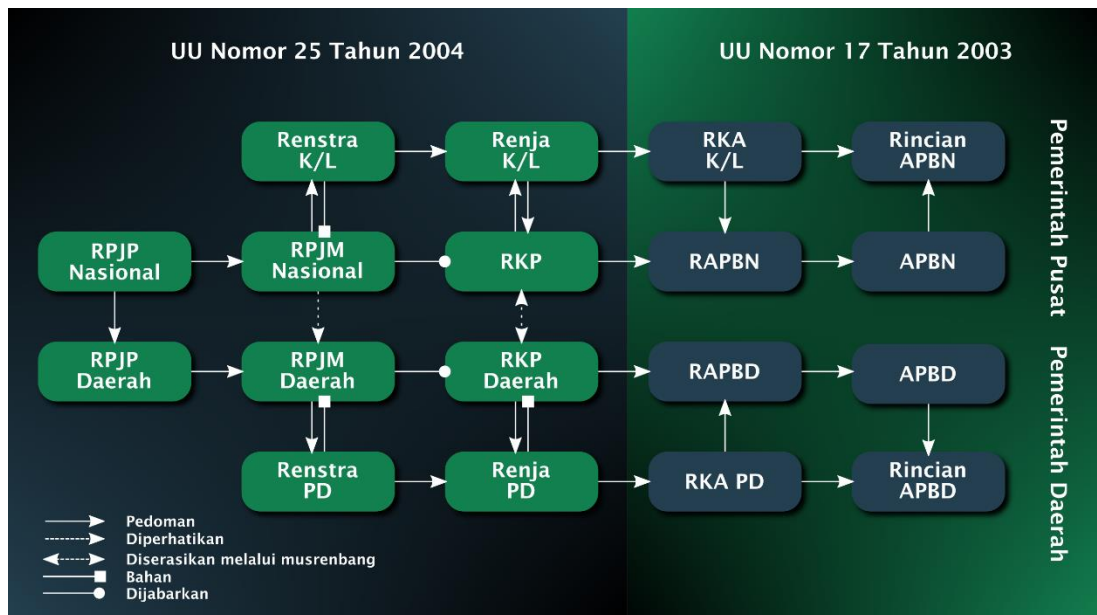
UU Nomor 25 Tahun 2004

UU Nomor 17 Tahun 2003

Renstra K/L

Renja K/L

RKA K/L

Rincian APBN

RPJP Nasional

RPJM Nasional

RKP

RAPBN

APBN

Pemerintah Pusat

RPJP Daerah

RPJM Daerah

RKP Daerah

RAPBD

APBD

Pemerintah Daerah

Renstra PD

Renja PD

RKA PD

Rincian APBD

Pedoman
Diperhatikan
Diserasikan melalui musrenbang
Bahan
Dijabarkan